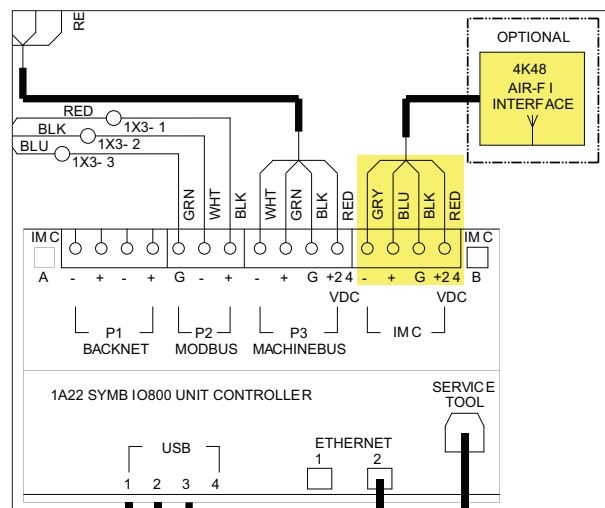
RE

OPTIONAL

4K48
AIR-F I
INTERFACE

RED
BLK
BLU
1X3- 1
1X3- 2
1X3- 3

GRN
WHT
BLK
WHT
GRN
BLK
RED
GRY
BLU
BLK
RED

IM C
A
-
+
-
+
G
-
+
-
+
G
+2 4
VDC
-
+
G
+2 4
VDC
IM C
B

P1
BACKNET
P2
MODBUS
P3
MACHINEBUS
IM C

1A22 SYMB IO800 UNIT CONTROLLER

SERVICE
TOOL

USB
1
2
3
4

ETHERNET
1
2